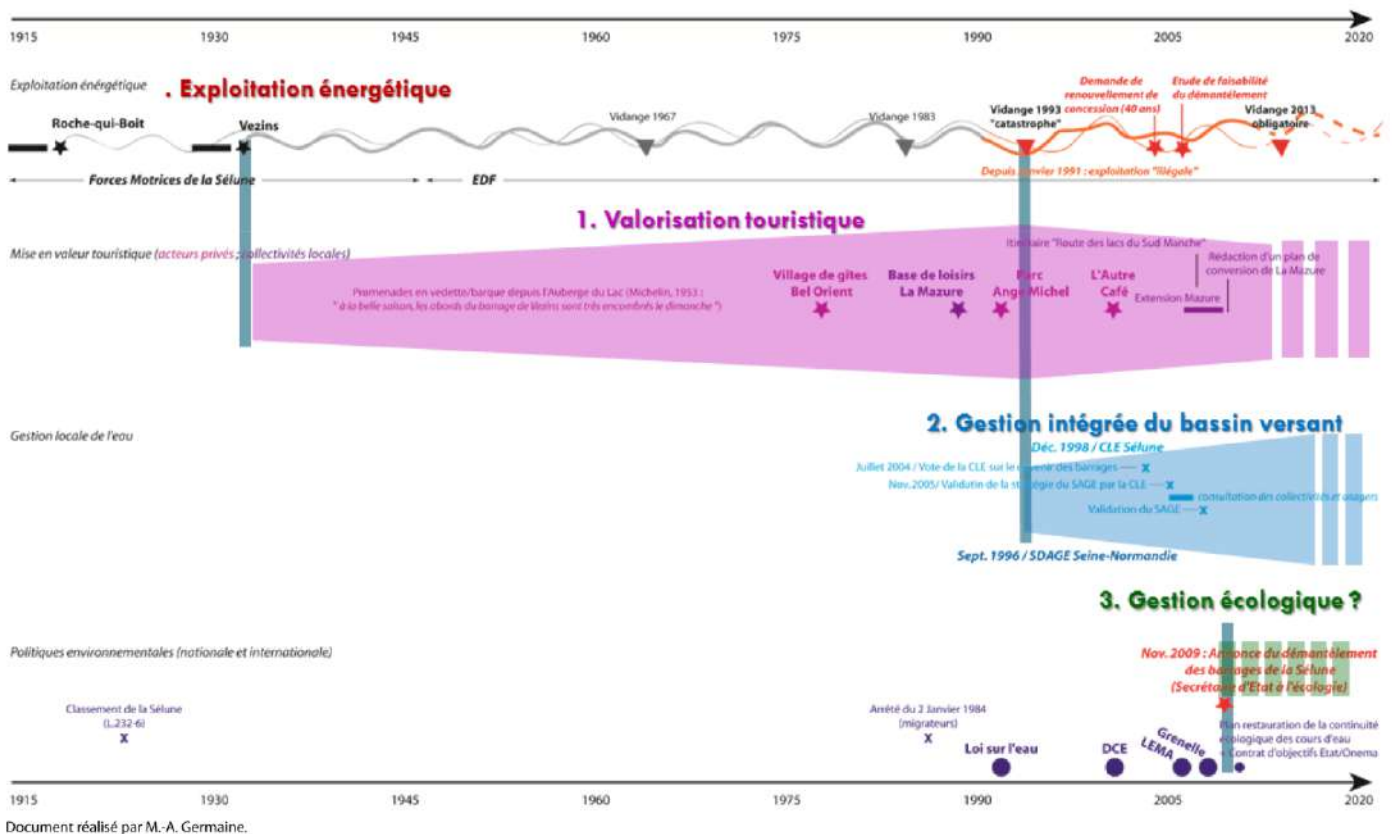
1915 1930 1945 1960 1975 1990 2005 2020

Exploitation énergétique

. Exploitation énergétique

Roche-qui-Boit

Vezins

Vidange 1967

Vidange 1983

Vidange 1993 "catastrophe"

Demande de renouvellement de concession (40 ans)

Etude de faisabilité du démantèlement

Vidange 2013 obligatoire

Forces Motrices de la Sélune

EDF

Depuis janvier 1991 : exploitation "illégale"

1. Valorisation touristique

Mise en valeur touristique (acteurs privés ; collectivités locales)

Itinéraire "Route des lacs du Sud Manche"

Rédaction d'un plan de conversion de La Mazure

Promenades en vedette/barque depuis l'Auberge du Lac (Michelin, 1953 : " à la belle saison, les abords du barrage de Vezins sont très encombrés le dimanche ")

Village de gîtes Bel Orient

Base de loisirs La Mazure

Parc Ange Michel

L'Autre Café

Extension Mazure

Gestion locale de l'eau

2. Gestion intégrée du bassin versant

Déc. 1998 / CLE Sélune

Juillet 2004 / Vote de la CLE sur le devenir des barrages

Nov. 2005/ Validation de la stratégie du SAGE par la CLE

consultation des collectivités riveraines

Validation du SAGE

Sept. 1996 / SDAGE Seine-Normandie

3. Gestion écologique ?

Politiques environnementales (nationale et internationale)

Nov. 2009 : Annonce du démantèlement des barrages de la Sélune (Secrétaire d'Etat à l'écologie)

Classement de la Sélune (L.232-6)

Arrêté du 2 Janvier 1984 (migrateurs)

Loi sur l'eau

DCE

LEMA

Grenelle

Plan restauration de la continuité écologique des cours d'eau + Contrat d'objectifs Etat/Onema

1915 1930 1945 1960 1975 1990 2005 2020

Document réalisé par M.-A. Germaine.